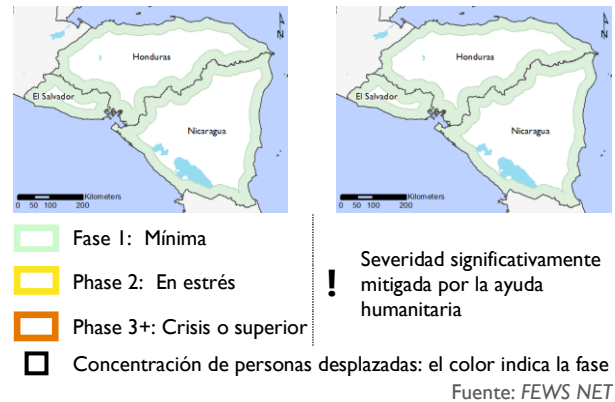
N
Honduras
El Salvador
Nicaragua
Kilometers
0 50 100 200

N
Honduras
El Salvador
Nicaragua
Kilometers
0 50 100 200

Fase 1: Mínima
Phase 2: En estrés
Phase 3+: Crisis o superior

! Severidad significativamente mitigada por la ayuda humanitaria

Concentración de personas desplazadas: el color indica la fase
Fuente: FEWS NET